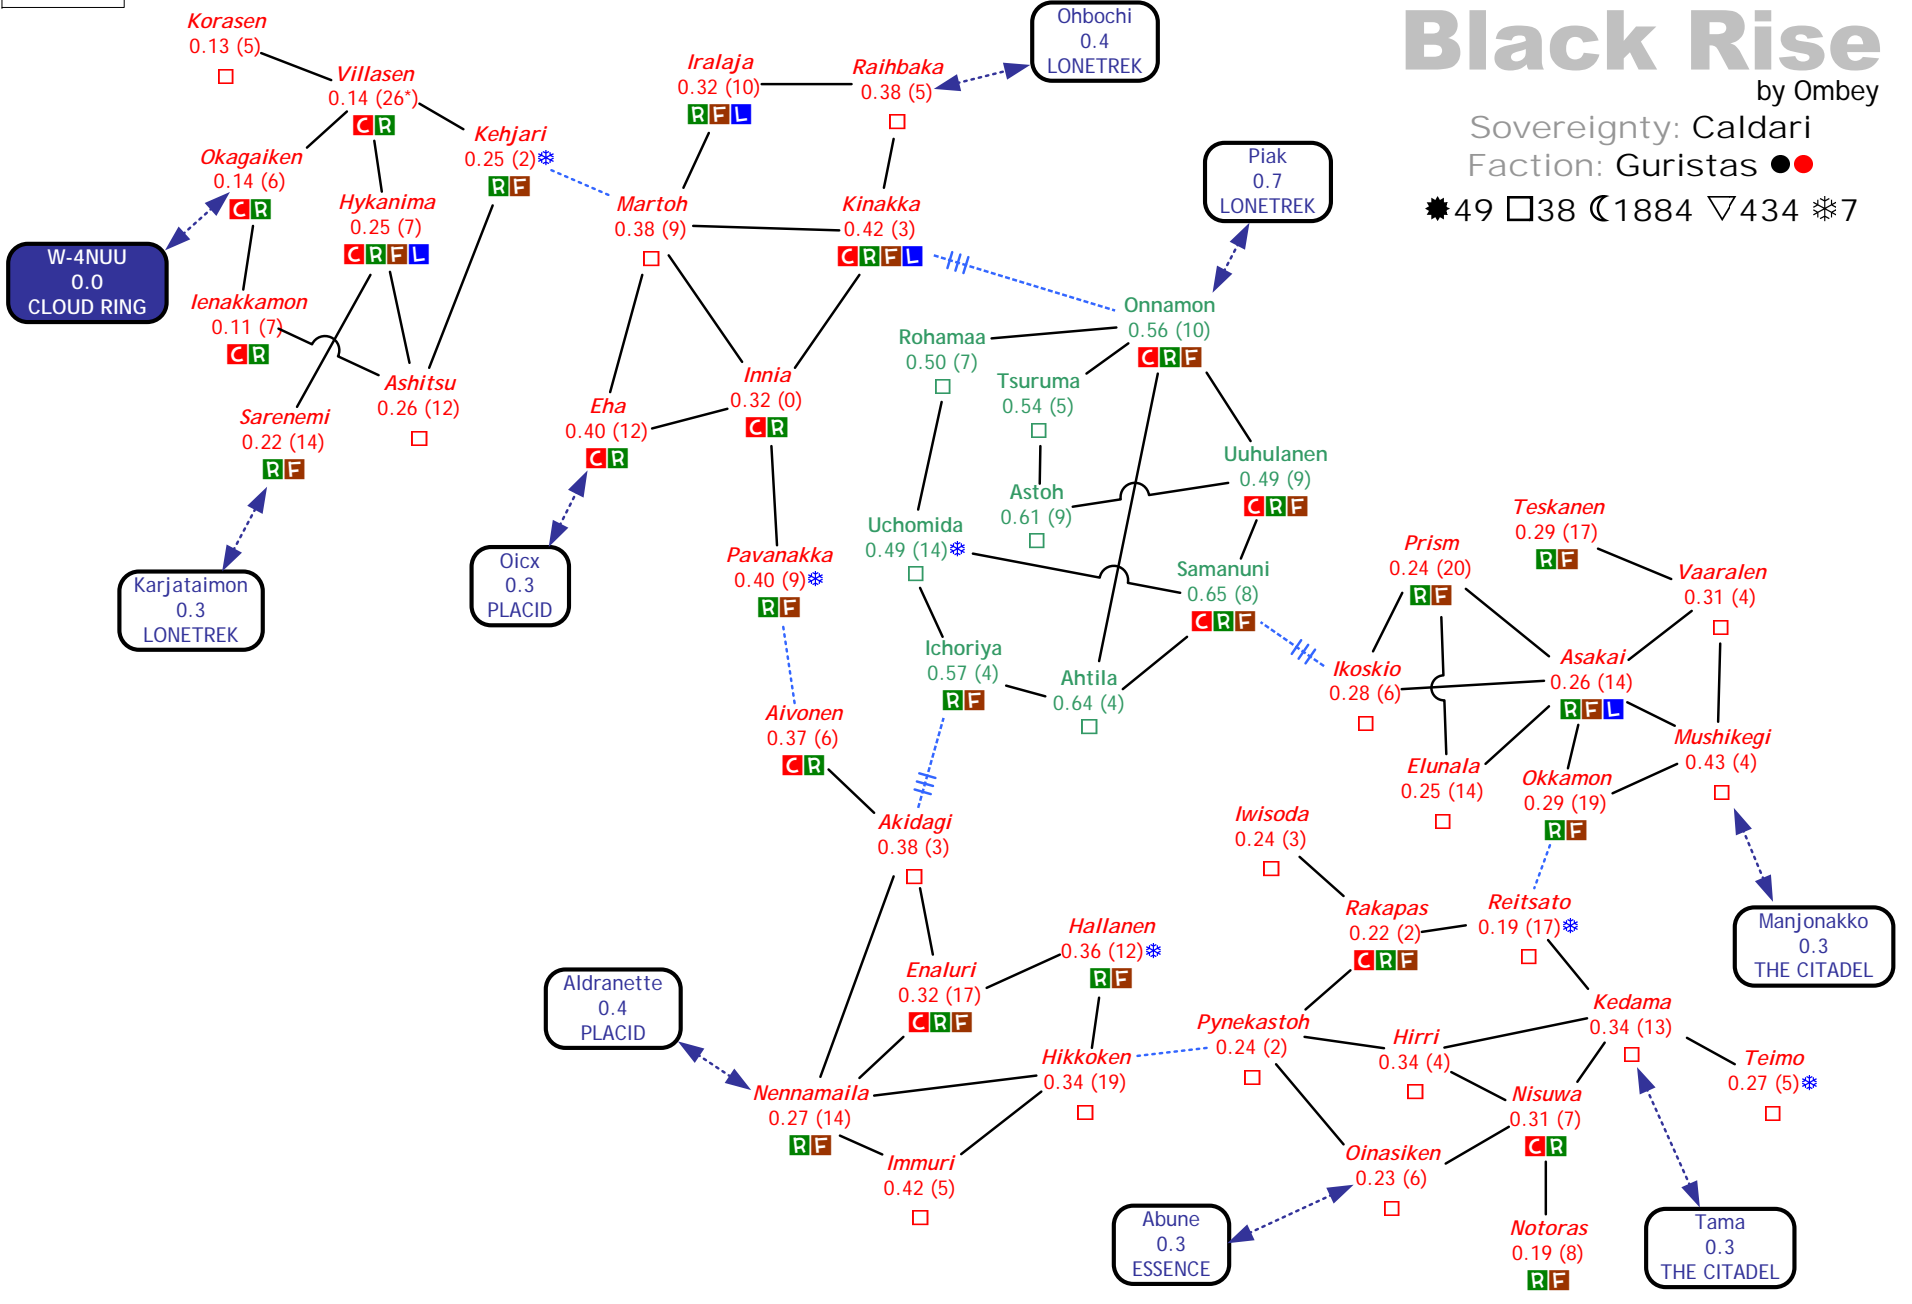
Black Rise
by Ombey
Sovereignty: Caldari
Faction: Guristas
49 38 1884 434 7

Korasen
0.13 (5)

Villasen
0.14 (26*)
C R

Okagaiken
0.14 (6)
C R

W-4NUU
0.0
CLOUD RING

Kehjari
0.25 (2)
R F

Hykanima
0.25 (7)
C R F L

Ienakkamon
0.11 (7)
C R

Ashitsu
0.26 (12)

Sarenemi
0.22 (14)
R F

Karjataimon
0.3
LONETREK

Iralaja
0.32 (10)
R F L

Raihbaka
0.38 (5)

Ohbochi
0.4
LONETREK

Martoh
0.38 (9)

Kinakka
0.42 (3)
C R F L

Piak
0.7
LONETREK

Onnamon
0.56 (10)
C R F

Rohamaa
0.50 (7)

Tsuruma
0.54 (5)

Innia
0.32 (0)
C R

Eha
0.40 (12)
C R

Oicx
0.3
PLACID

Uuhulanen
0.49 (9)
C R F

Astoh
0.61 (9)

Uchomida
0.49 (14)

Pavanakka
0.40 (9)
R F

Samanuni
0.65 (8)
C R F

Ichoriya
0.57 (4)
R F

Ahtila
0.64 (4)

Aivonen
0.37 (6)
C R

Akidagi
0.38 (3)

Teskanen
0.29 (17)
R F

Prism
0.24 (20)
R F

Vaaralen
0.31 (4)

Ikoskio
0.28 (6)

Asakai
0.26 (14)
R F L

Mushikegi
0.43 (4)

Elunala
0.25 (14)

Okkamon
0.29 (19)
R F

Iwisoda
0.24 (3)

Rakapas
0.22 (2)
C R F

Reitsato
0.19 (17)

Manjonakko
0.3
THE CITADEL

Hallanen
0.36 (12)
R F

Enaluri
0.32 (17)
C R F

Aldranette
0.4
PLACID

Pynekastoh
0.24 (2)

Hirri
0.34 (4)

Kedama
0.34 (13)

Teimo
0.27 (5)

Hikkoken
0.34 (19)

Nennamaila
0.27 (14)
R F

Nisuwa
0.31 (7)
C R

Immuri
0.42 (5)

Oinasiken
0.23 (6)

Abune
0.3
ESSENCE

Notoras
0.19 (8)
R F

Tama
0.3
THE CITADEL